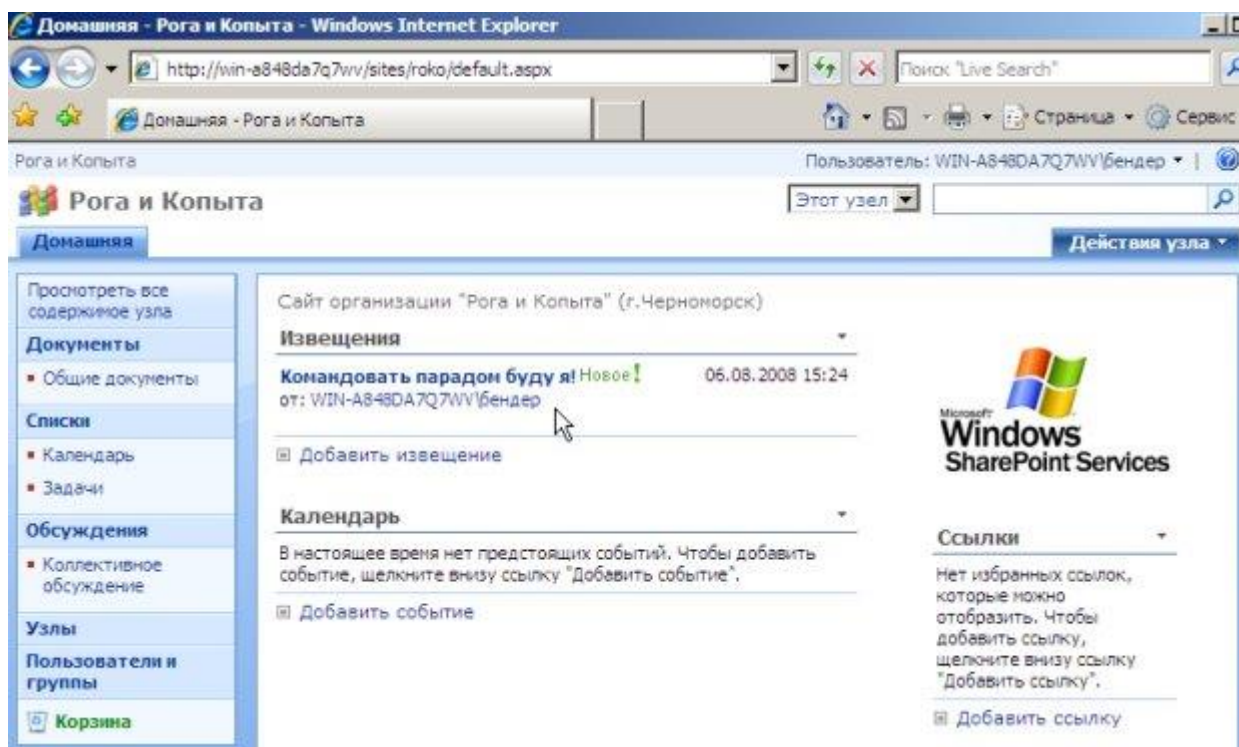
Домашняя - Рога и Копыта - Windows Internet Explorer

http://win-a848da7q7wv/sites/roko/default.aspx

Поиск "Live Search"

Домашняя - Рога и Копыта

Страница • Сервис

Рога и Копыта

Пользователь: WIN-A848DA7Q7WV\бендер

Рога и Копыта

Этот узел

Домашняя

Действия узла

Просмотреть все содержимое узла

Документы

Общие документы

Списки

Календарь

Задачи

Обсуждения

Коллективное обсуждение

Узлы

Пользователи и группы

Корзина

Сайт организации "Рога и Копыта" (г.Черноморск)

Извещения

Командовать парадом буду я! Новое! 06.08.2008 15:24
от: WIN-A848DA7Q7WV\бендер

Добавить извещение

Календарь

В настоящее время нет предстоящих событий. Чтобы добавить событие, щелкните внизу ссылку "Добавить событие".

Добавить событие

Microsoft Windows SharePoint Services

Ссылки

Нет избранных ссылок, которые можно отобразить. Чтобы добавить ссылку, щелкните внизу ссылку "Добавить ссылку".

Добавить ссылку